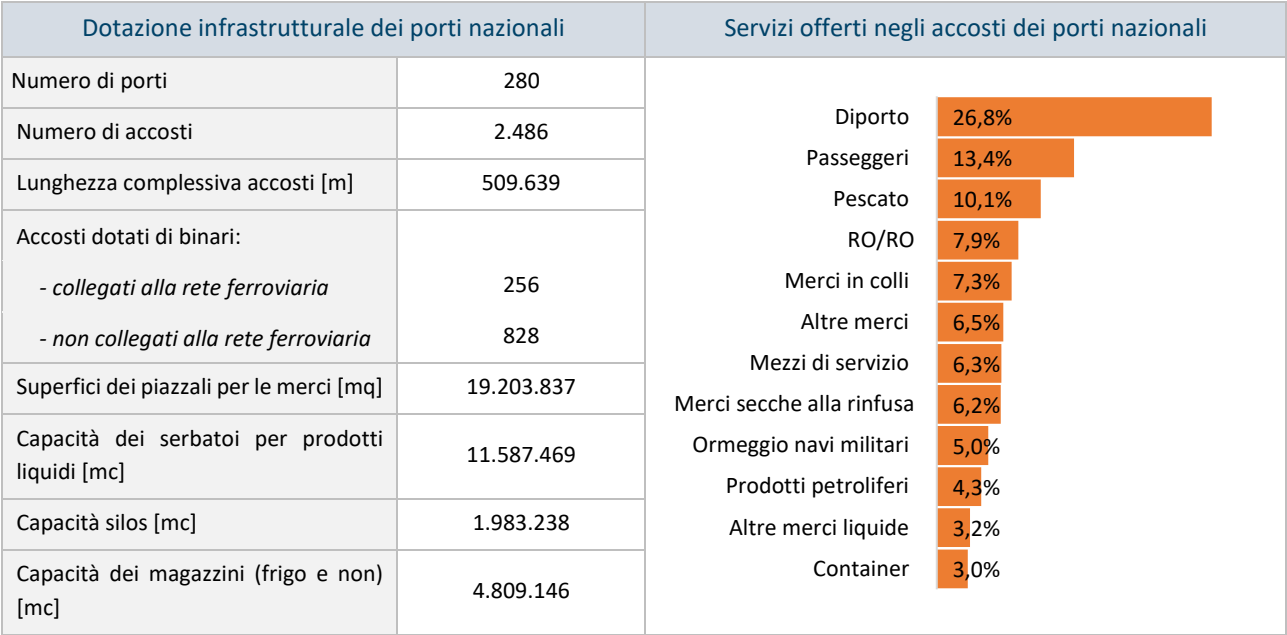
| Dotazione infrastrutturale dei porti nazionali | |
|---|---|
| Numero di porti | 280 |
| Numero di accosti | 2.486 |
| Lunghezza complessiva accosti [m] | 509.639 |
| Accosti dotati di binari: | |
| *- collegati alla rete ferroviaria* | 256 |
| *- non collegati alla rete ferroviaria* | 828 |
| Superfici dei piazzali per le merci [mq] | 19.203.837 |
| Capacità dei serbatoi per prodotti liquidi [mc] | 11.587.469 |
| Capacità silos [mc] | 1.983.238 |
| Capacità dei magazzini (frigo e non) [mc] | 4.809.146 |

Servizi offerti negli accosti dei porti nazionali

Diporto 26,8%
Passeggeri 13,4%
Pescato 10,1%
RO/RO 7,9%
Merci in colli 7,3%
Altre merci 6,5%
Mezzi di servizio 6,3%
Merci secche alla rinfusa 6,2%
Ormeggio navi militari 5,0%
Prodotti petroliferi 4,3%
Altre merci liquide 3,2%
Container 3,0%